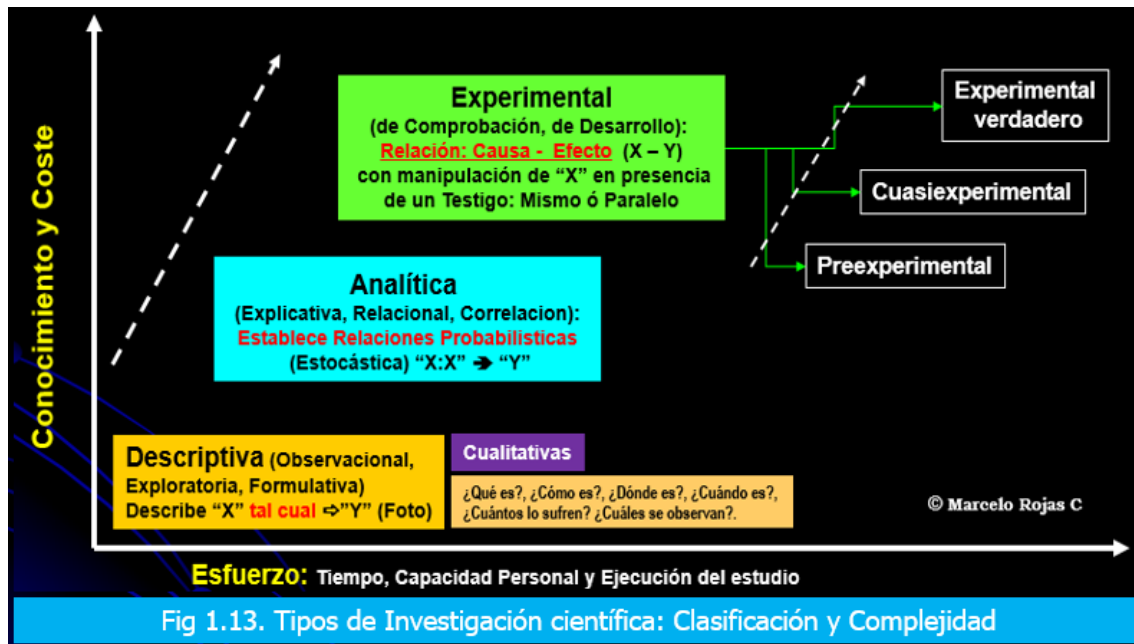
Conocimiento y Coste

Experimental
(de Comprobación, de Desarrollo):
Relación: Causa - Efecto (X – Y)
con manipulación de "X" en presencia de un Testigo: Mismo ó Paralelo

Experimental verdadero

Cuasiexperimental

Preexperimental

Analítica
(Explicativa, Relacional, Correlacion):
Establece Relaciones Probabilisticas
(Estocástica) "X:X" ➔ "Y"

Descriptiva (Observacional, Exploratoria, Formulativa)
Describe "X" tal cual ⇨"Y" (Foto)

Cualitativas

¿Qué es?, ¿Cómo es?, ¿Dónde es?, ¿Cuándo es?, ¿Cuántos lo sufren? ¿Cuáles se observan?.

© Marcelo Rojas C

Esfuerzo: Tiempo, Capacidad Personal y Ejecución del estudio

Fig 1.13. Tipos de Investigación científica: Clasificación y Complejidad